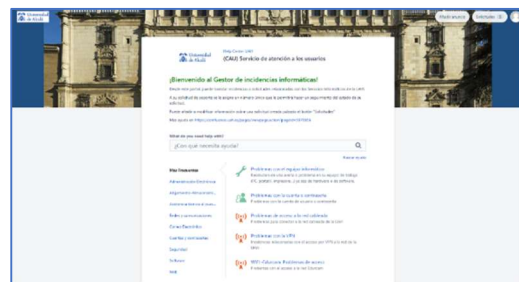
Universidad de Alcalá

Help Center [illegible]

Universidad de Alcalá

(CAU) Servicio de atención a los usuarios

¡Bienvenido al Gestor de incidencias informáticas!

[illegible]

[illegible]

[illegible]

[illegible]

What do you need help with?

¿Con qué necesita ayuda?

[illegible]

Problemas con el equipo informático

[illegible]

Problemas con la cuenta o contraseña

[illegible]

Problemas de acceso a la red cableada

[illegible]

Problemas con la VPN

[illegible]

WiFi - Eduroam: Problemas de acceso

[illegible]

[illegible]

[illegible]

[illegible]

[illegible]

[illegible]

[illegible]

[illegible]

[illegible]

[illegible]

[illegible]

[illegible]